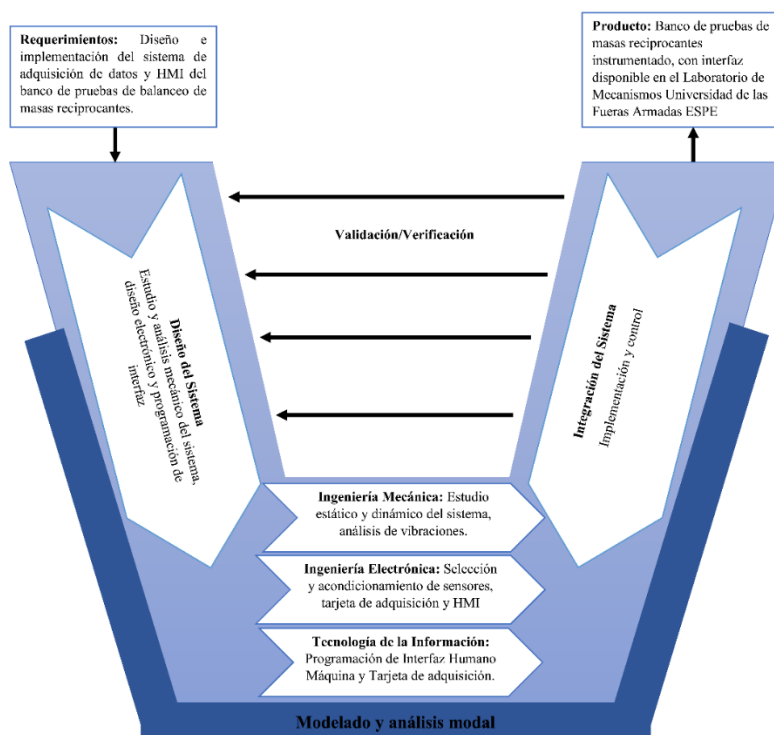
**Requerimientos:** Diseño e implementación del sistema de adquisición de datos y HMI del banco de pruebas de balanceo de masas reciprocantes.

**Producto:** Banco de pruebas de masas reciprocantes instrumentado, con interfaz disponible en el Laboratorio de Mecanismos Universidad de las Fueras Armadas ESPE

**Validación/Verificación**

**Diseño del Sistema**
Estudio y análisis mecánico del sistema, diseño electrónico y programación de interfaz

**Integración del Sistema**
Implementación y control

**Ingeniería Mecánica:** Estudio estático y dinámico del sistema, análisis de vibraciones.

**Ingeniería Electrónica:** Selección y acondicionamiento de sensores, tarjeta de adquisición y HMI

**Tecnología de la Información:** Programación de Interfaz Humano Máquina y Tarjeta de adquisición.

**Modelado y análisis modal**